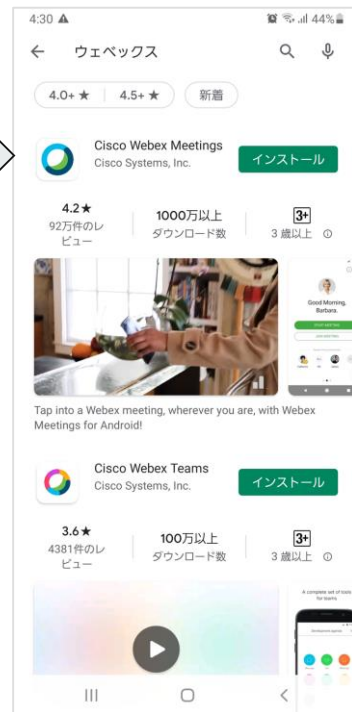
4:30 44%

ウェベックス

4.0+ ★ | 4.5+ ★ 新着

Cisco Webex Meetings
Cisco Systems, Inc.
インストール

4.2★
92万件のレビュー

1000万以上
ダウンロード数

3+
3 歳以上

Good Morning, Barbara.

Tap into a Webex meeting, wherever you are, with Webex Meetings for Android!

Cisco Webex Teams
Cisco Systems, Inc.
インストール

3.6★
4381件のレビュー

100万以上
ダウンロード数

3+
3 歳以上

A complete set of tools for teams.